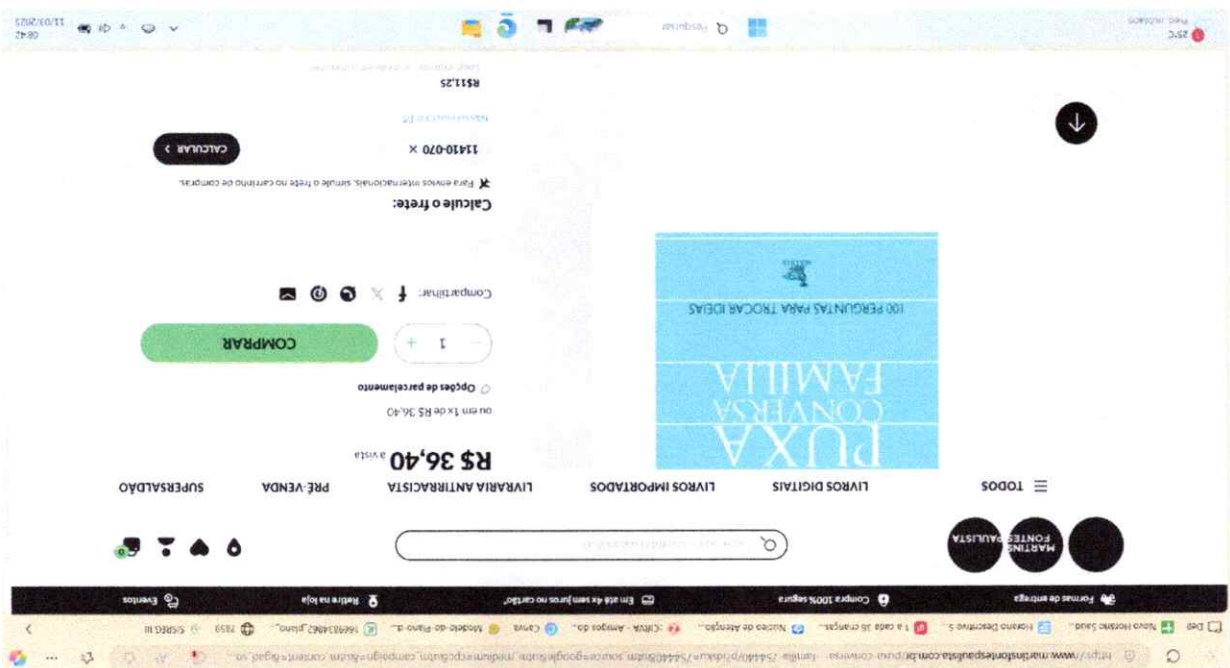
https://www.martinsfontespaulista.com.br/puxa-conversa---familia-7666/p?idsku=7666&utm_source=google&utm_medium=cpc&utm_campaign=

Formas de entrega
Compra 100% segura
Em até 4x sem juros no cartão*
Retire na loja
Eventos

MARTINS FONTES PAULISTA

TODOS
LIVROS DIGITAIS
LIVROS IMPORTADOS
LIVRARIA ANTIRRACISTA
PRÉ-VENDA
SUPERSALDO

PUXA CONVERSA FAMÍLIA
100 PERGUNTAS PARA TROCAR IDEIAS

R$ 36,40 à vista
ou em 1x de R$ 36,40
Opções de parcelamento

1
COMPRAR

Compartilhar:

Calcule o frete:
Para envios internacionais, simule o frete no carrinho de compras.
11410-070 ×
CALCULAR ›
R$11,25

25°C
Pesquisar
08:40
11/03/2025